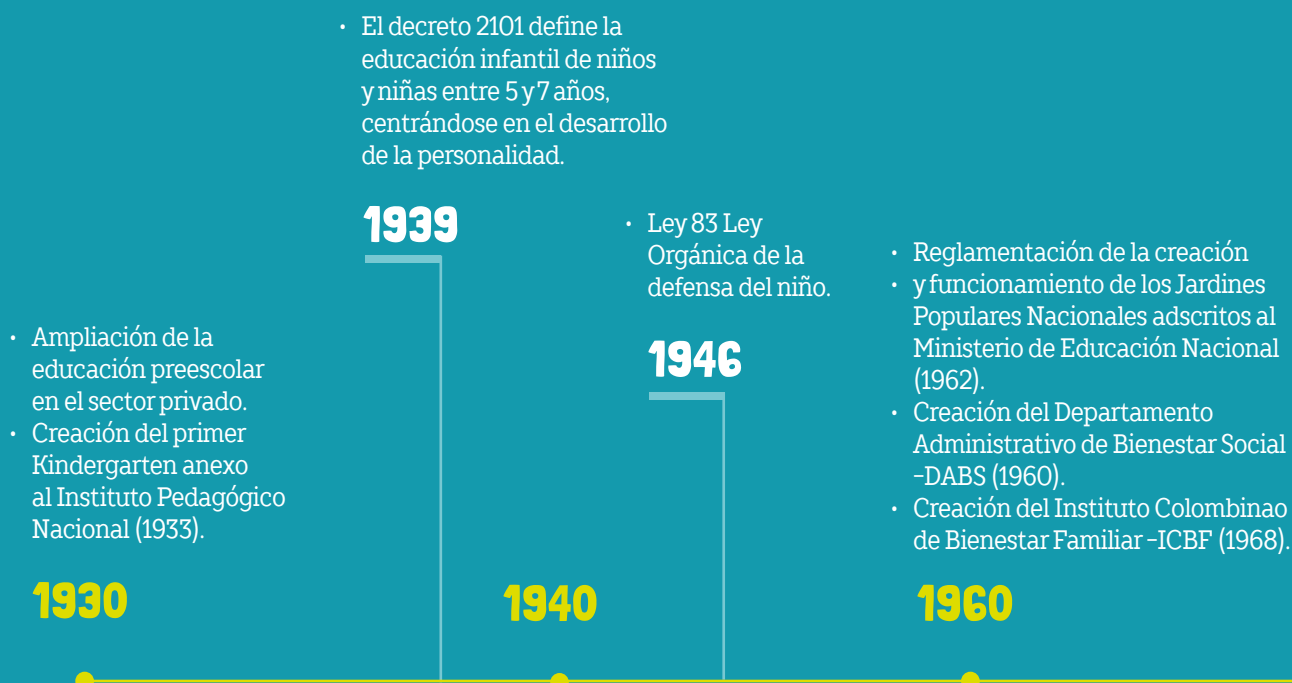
• El decreto 2101 define la educación infantil de niños y niñas entre 5 y 7 años, centrándose en el desarrollo de la personalidad.

1939

• Ley 83 Ley Orgánica de la defensa del niño.

1946

• Reglamentación de la creación
• y funcionamiento de los Jardines Populares Nacionales adscritos al Ministerio de Educación Nacional (1962).
• Creación del Departamento Administrativo de Bienestar Social -DABS (1960).
• Creación del Instituto Colombinao de Bienestar Familiar -ICBF (1968).

• Ampliación de la educación preescolar en el sector privado.
• Creación del primer Kindergarten anexo al Instituto Pedagógico Nacional (1933).

1930

1940

1960